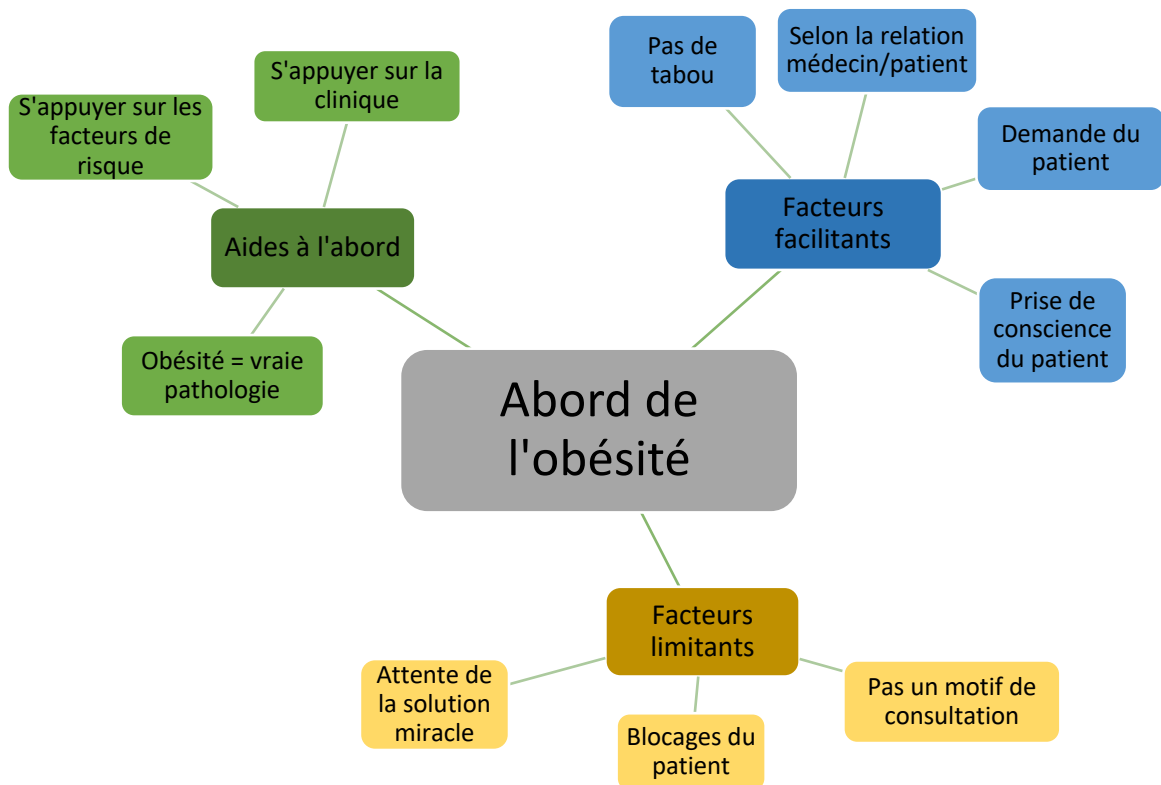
Abord de l'obésité

Aides à l'abord

S'appuyer sur les facteurs de risque

S'appuyer sur la clinique

Obésité = vraie pathologie

Facteurs facilitants

Pas de tabou

Selon la relation médecin/patient

Demande du patient

Prise de conscience du patient

Facteurs limitants

Attente de la solution miracle

Blocages du patient

Pas un motif de consultation